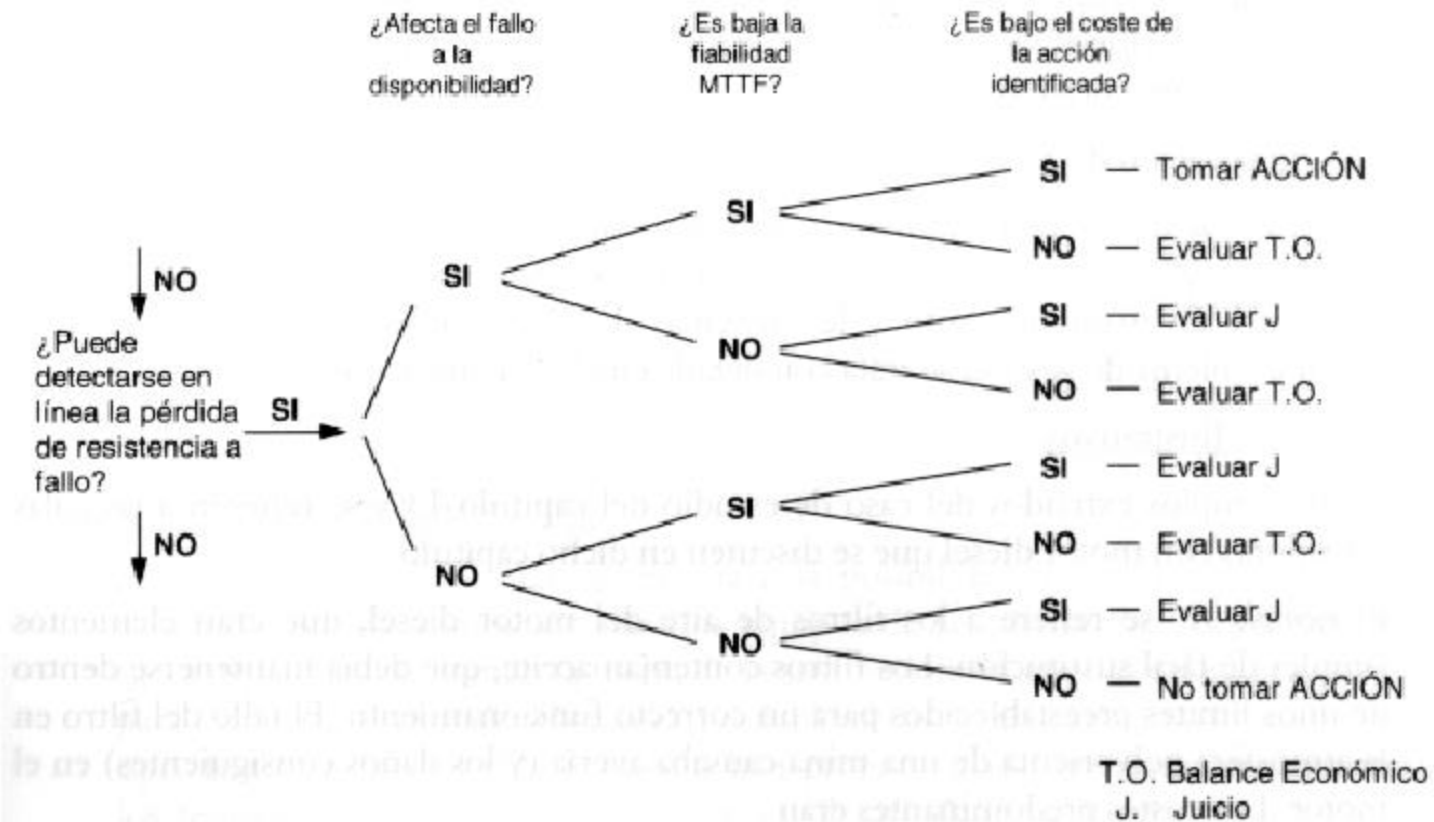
¿Afecta el fallo a la disponibilidad?

¿Es baja la fiabilidad MTTF?

¿Es bajo el coste de la acción identificada?

NO

¿Puede detectarse en línea la pérdida de resistencia a fallo?

SI

NO

SI

NO

SI

NO

SI

NO

SI — Tomar ACCIÓN
NO — Evaluar T.O.
SI — Evaluar J
NO — Evaluar T.O.
SI — Evaluar J
NO — Evaluar T.O.
SI — Evaluar J
NO — No tomar ACCIÓN

T.O. Balance Económico
J. Juicio